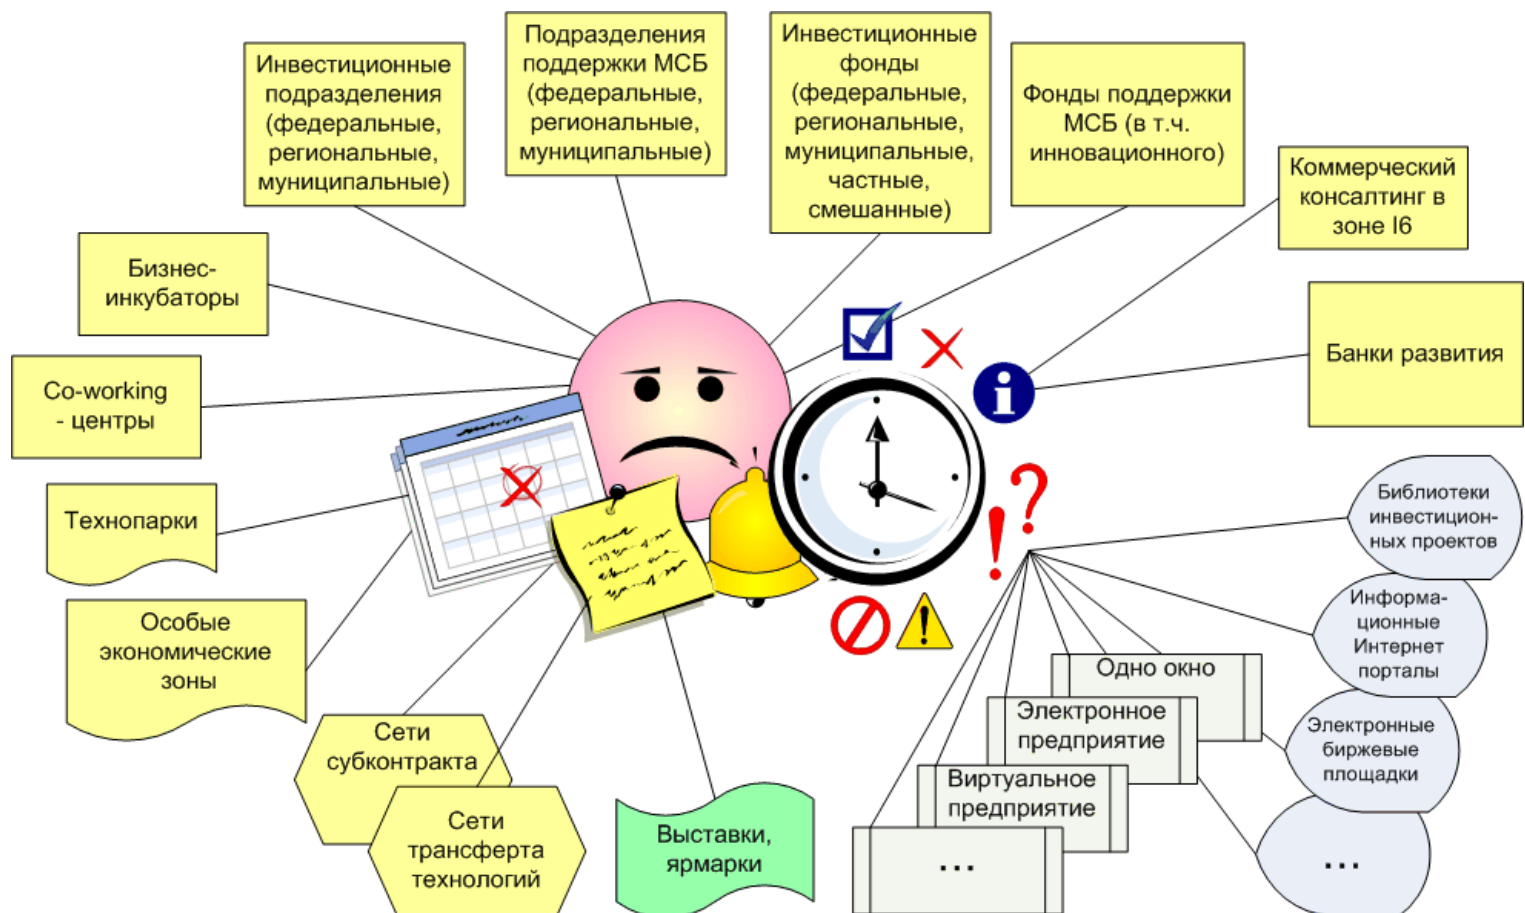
Инвестиционные подразделения (федеральные, региональные, муниципальные)

Подразделения поддержки МСБ (федеральные, региональные, муниципальные)

Инвестиционные фонды (федеральные, региональные, муниципальные, частные, смешанные)

Фонды поддержки МСБ (в т.ч. инновационного)

Коммерческий консалтинг в зоне I6

Бизнес-инкубаторы

Co-working - центры

Банки развития

Технопарки

Особые экономические зоны

Библиотеки инвестиционных проектов

Информационные Интернет порталы

Одно окно

Электронное предприятие

Электронные биржевые площадки

Виртуальное предприятие

...

...

Сети субконтракта

Сети трансферта технологий

Выставки, ярмарки